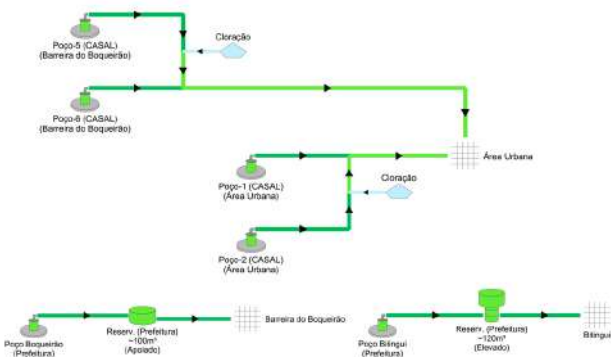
Poço-5 (CASAL)
(Barreira do Boqueirão)

Cloração

Poço-6 (CASAL)
(Barreira do Boqueirão)

Área Urbana

Poço-1 (CASAL)
(Área Urbana)

Cloração

Poço-2 (CASAL)
(Área Urbana)

Poço Boqueirão
(Prefeitura)

Reserv. (Prefeitura)
~100m³
(Apoiado)

Barreira do Boqueirão

Poço Bilingui
(Prefeitura)

Reserv. (Prefeitura)
~120m³
(Elevado)

Bilingui